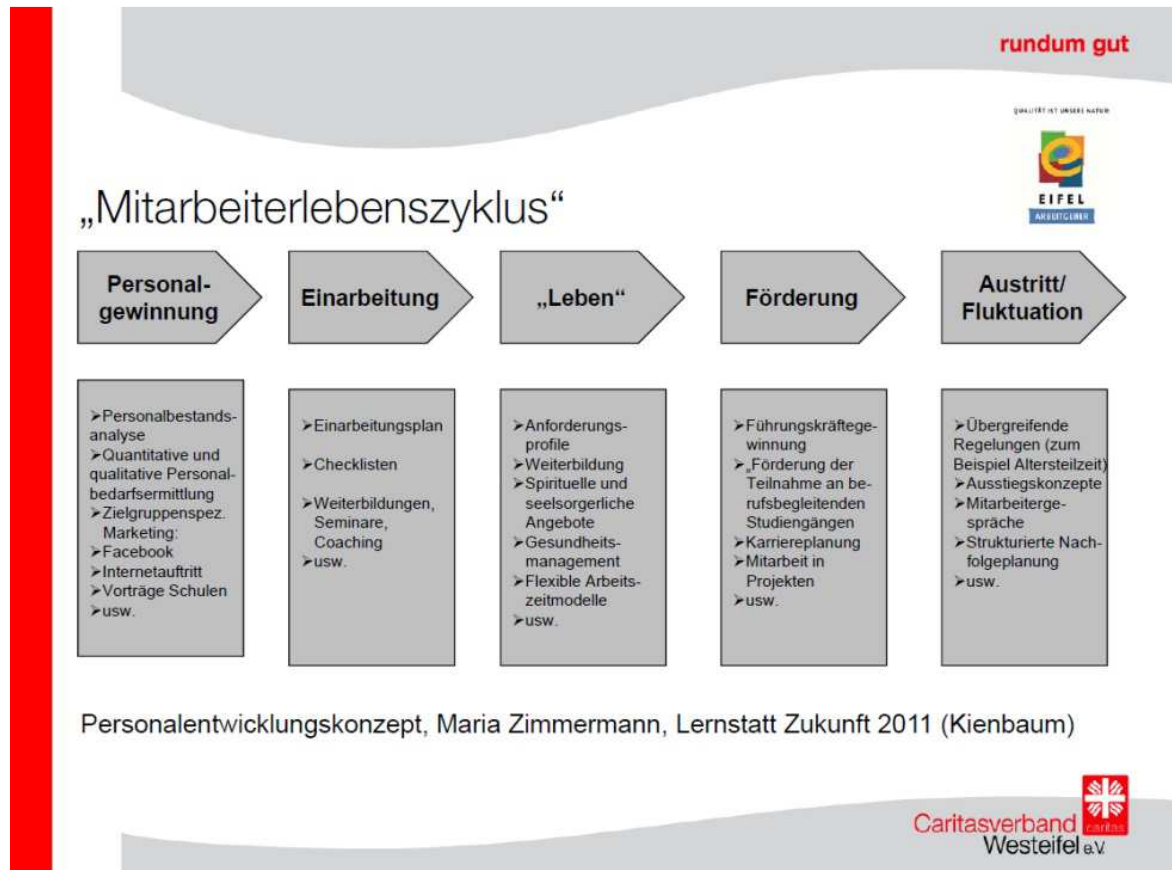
rundum gut

QUALITÄT IST UNSERE NATUR

EIFEL
ARBEITGEBER

„Mitarbeiterlebenszyklus“

Personalgewinnung

Einarbeitung

„Leben“

Förderung

Austritt/ Fluktuation

➢Personalbestandsanalyse
➢Quantitative und qualitative Personalbedarfsermittlung
➢Zielgruppenspez. Marketing:
➢Facebook
➢Internetauftritt
➢Vorträge Schulen
➢usw.

➢Einarbeitungsplan
➢Checklisten
➢Weiterbildungen, Seminare, Coaching
➢usw.

➢Anforderungsprofile
➢Weiterbildung
➢Spirituelle und seelsorgerliche Angebote
➢Gesundheitsmanagement
➢Flexible Arbeitszeitmodelle
➢usw.

➢Führungskräftegewinnung
➢„Förderung der Teilnahme an berufsbegleitenden Studiengängen
➢Karriereplanung
➢Mitarbeit in Projekten
➢usw.

➢Übergreifende Regelungen (zum Beispiel Altersteilzeit)
➢Ausstiegskonzepte
➢Mitarbeitergespräche
➢Strukturierte Nachfolgeplanung
➢usw.

Personalentwicklungskonzept, Maria Zimmermann, Lernstatt Zukunft 2011 (Kienbaum)

Caritasverband caritas
Westeifel e.V.